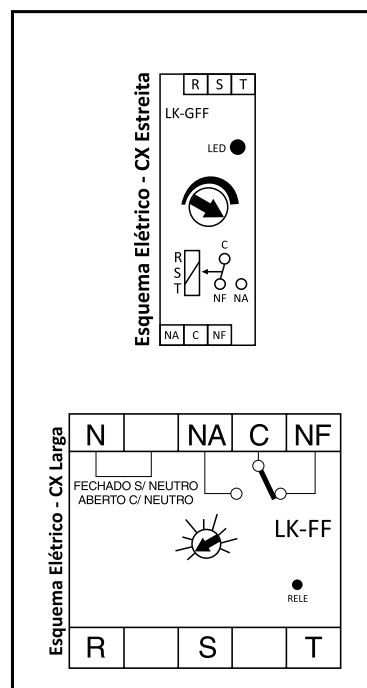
Esquema Elétrico - CX Estreita

R S T

LK-GFF

LED

R
S
T

C

NF NA

NA C NF

Esquema Elétrico - CX Larga

| N | | NA | C | NF |
|---|---|---|---|---|

FECHADO S/ NEUTRO
ABERTO C/ NEUTRO

LK-FF

RELE

| R | | S | | T |
|---|---|---|---|---|